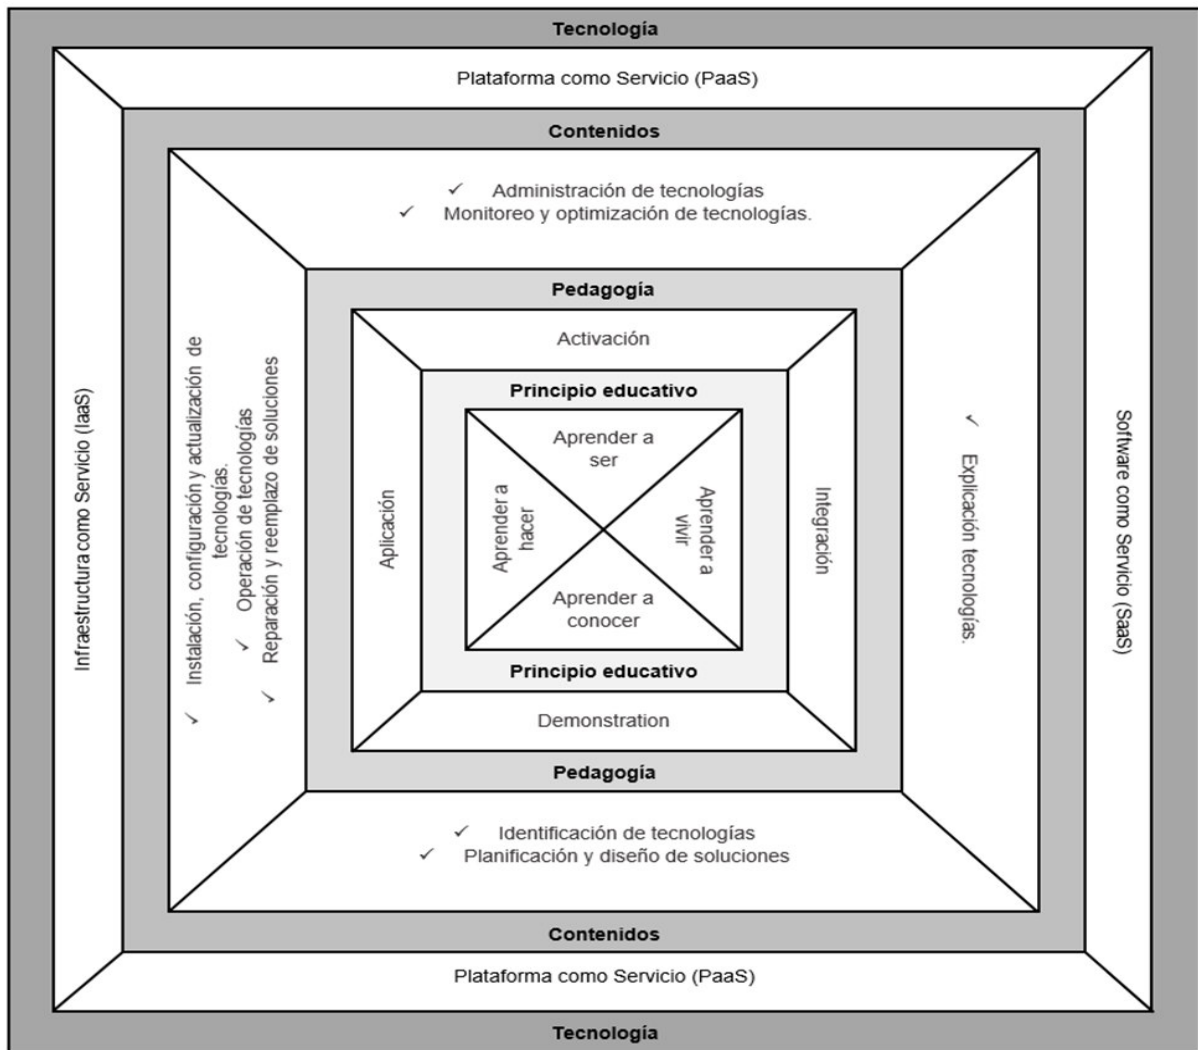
Tecnología

Plataforma como Servicio (PaaS)

Contenidos

✓ Administración de tecnologías
✓ Monitoreo y optimización de tecnologías.

Pedagogía

Activación

Principio educativo

Aprender a ser

Aprender a hacer

Aprender a vivir

Aprender a conocer

Principio educativo

Demonstration

Pedagogía

Aplicación

Integración

Infraestructura como Servicio (IaaS)

✓ Instalación, configuración y actualización de tecnologías.
✓ Operación de tecnologías
✓ Reparación y reemplazo de soluciones

✓ Explicación tecnologías.

Software como Servicio (SaaS)

✓ Identificación de tecnologías
✓ Planificación y diseño de soluciones

Contenidos

Plataforma como Servicio (PaaS)

Tecnología